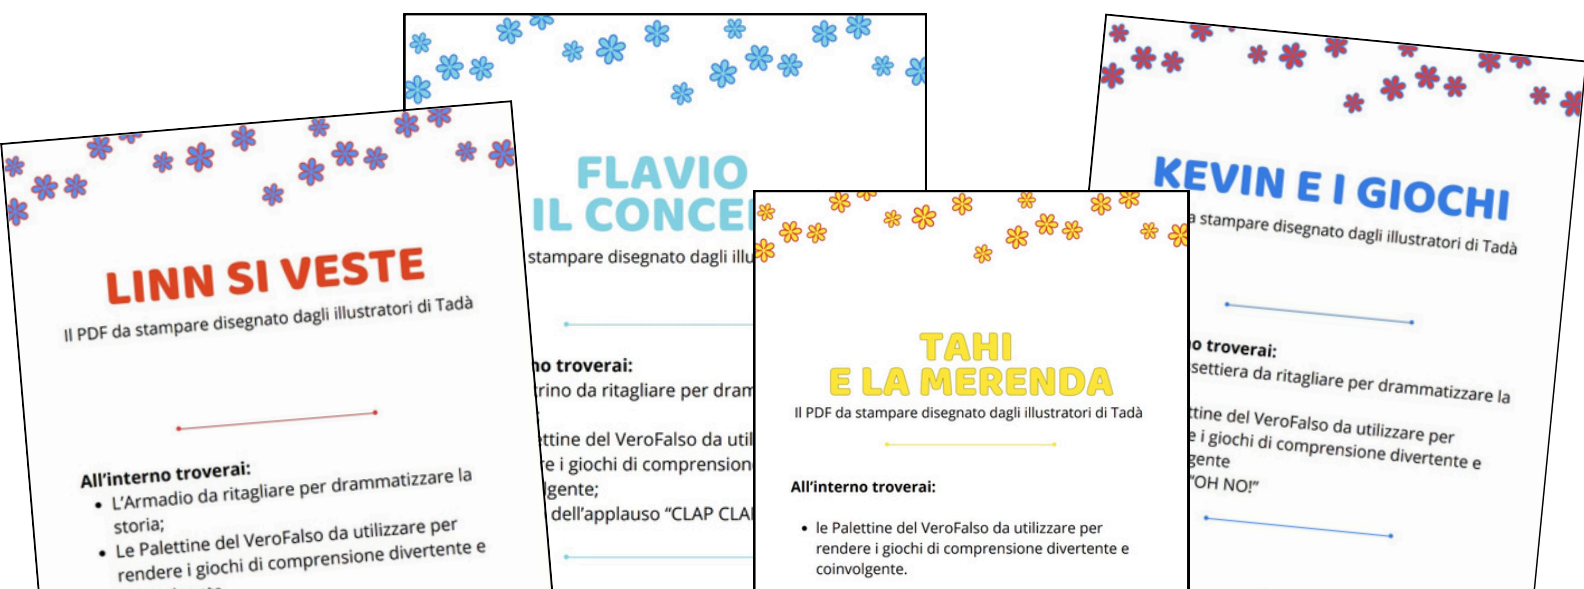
LINN SI VESTE
Il PDF da stampare disegnato dagli illustratori di Tadà

All'interno troverai:
• L'Armadio da ritagliare per drammatizzare la storia;
• Le Palettine del VeroFalso da utilizzare per rendere i giochi di comprensione divertente e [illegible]

FLAVIO
IL CONCE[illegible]
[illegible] stampare disegnato dagli illu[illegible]

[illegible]no troverai:
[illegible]rino da ritagliare per dram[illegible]
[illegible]ttine del VeroFalso da util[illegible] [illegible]e i giochi di comprensione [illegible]lgente;
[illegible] dell'applauso "CLAP CLA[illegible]

TAHI
E LA MERENDA
Il PDF da stampare disegnato dagli illustratori di Tadà

All'interno troverai:
• le Palettine del VeroFalso da utilizzare per rendere i giochi di comprensione divertente e coinvolgente.

KEVIN E I GIOCHI
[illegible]a stampare disegnato dagli illustratori di Tadà

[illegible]o troverai:
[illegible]settiera da ritagliare per drammatizzare la
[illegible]ttine del VeroFalso da utilizzare per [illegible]e i giochi di comprensione divertente e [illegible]gente
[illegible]"OH NO!"